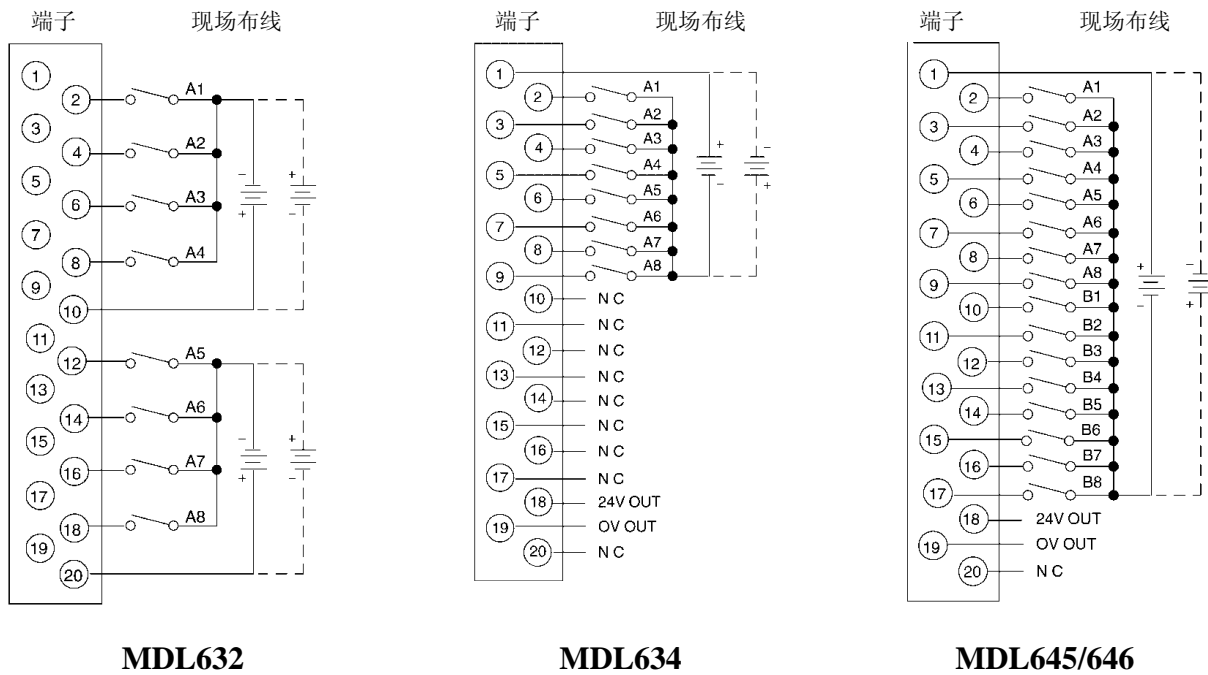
端子 现场布线

1
2 A1
3
4 A2
5
6 A3
7
8 A4
9
10
11
12 A5
13
14 A6
15
16 A7
17
18 A8
19
20

MDL632

端子 现场布线

1
2 A1
3 A2
4 A3
5 A4
6 A5
7 A6
8 A7
9 A8
10 N C
11 N C
12 N C
13 N C
14 N C
15 N C
16 N C
17 N C
18 24V OUT
19 OV OUT
20 N C

MDL634

端子 现场布线

1
2 A1
3 A2
4 A3
5 A4
6 A5
7 A6
8 A7
9 A8
10 B1
11 B2
12 B3
13 B4
14 B5
15 B6
16 B7
17 B8
18 24V OUT
19 OV OUT
20 N C

MDL645/646